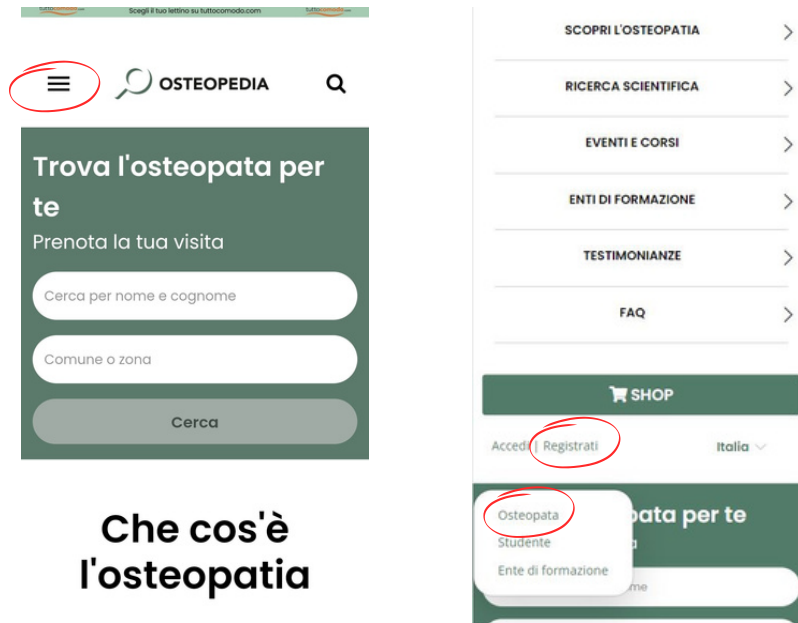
tuttocomodo Scegli il tuo lettino su tuttocomodo.com tuttocomodo

OSTEOPEDIA

Trova l'osteopata per te

Prenota la tua visita

Cerca per nome e cognome

Comune o zona

Cerca

Che cos'è l'osteopatia

SCOPRI L'OSTEOPATIA

RICERCA SCIENTIFICA

EVENTI E CORSI

ENTI DI FORMAZIONE

TESTIMONIANZE

FAQ

SHOP

Accedi | Registrati

Italia

Osteopata

Studente

Ente di formazione

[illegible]pata per te

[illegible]a

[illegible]me